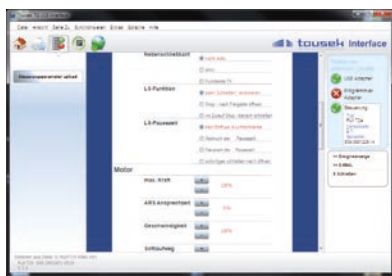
Datei Ansicht Gerät Schnittstelle Extras Sprache Hilfe

tousek Interface

Steuerungsparameter abfragen

Nebenschlussbetrieb
nicht aktiv
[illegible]
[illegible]

LS-Funktion
beim Schließen reversieren
Stopp - nach Freigabe öffnen
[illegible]

LS-Pausezeit
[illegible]
Neustart der Pausezeit
Pausezeit der Pausezeit
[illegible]

Motor

max. Kraft
20%

ARS Ansprechzeit
0%

Geschwindigkeit
100%

Softauslauf

USB Adapter
Empfänger Adapter
Steuerung

Eingänge
Ausgänge
Schritte